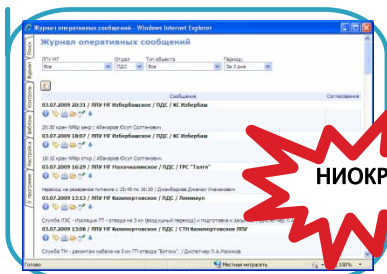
Журнал оперативных сообщений - Windows Internet Explorer

Журнал оперативных сообщений

ЛПУ МГ
Все
Отдел
ПДС
Тип объекта
Все
Период
За 3 дня

Поиск
Журнал
Контроль
Архив
Настройка
О программе

Сообщение
Согласование

03.07.2009 20:31 / ЛПУ МГ Избербаское / ПДС / КС Избербаш

30-кран №Мр ахир / Абакаров Юсуп Султанович

03.07.2009 18:07 / ЛПУ МГ Избербаское / ПДС / КС Избербаш

30-кран №Мр откр / Абакаров Юсуп Султанович

03.07.2009 16:29 / ЛПУ МГ Махачкалинское / ПДС / ГРС "Талги"

переход на резервные питание с 09:30 / 16:30 / Джамбулов Джамал Умаханович

03.07.2009 13:13 / ЛПУ МГ Казимогорское / ПДС / Ломинаул

Служба ЛЭС - Изоляция ГП - отвода на 3-х (воздушный переход) и подготовка к зас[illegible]

03.07.2009 13:08 / ЛПУ МГ Казимогорское / ПДС / СТН Казимогорское ЛПУ

Служба ТН - демонтаж кабеля на 8-ом ГП-отвода "Батлаич" / Диспетчер Л.А.Маликов

НИОКР

Готово
Местная интрасеть
100%